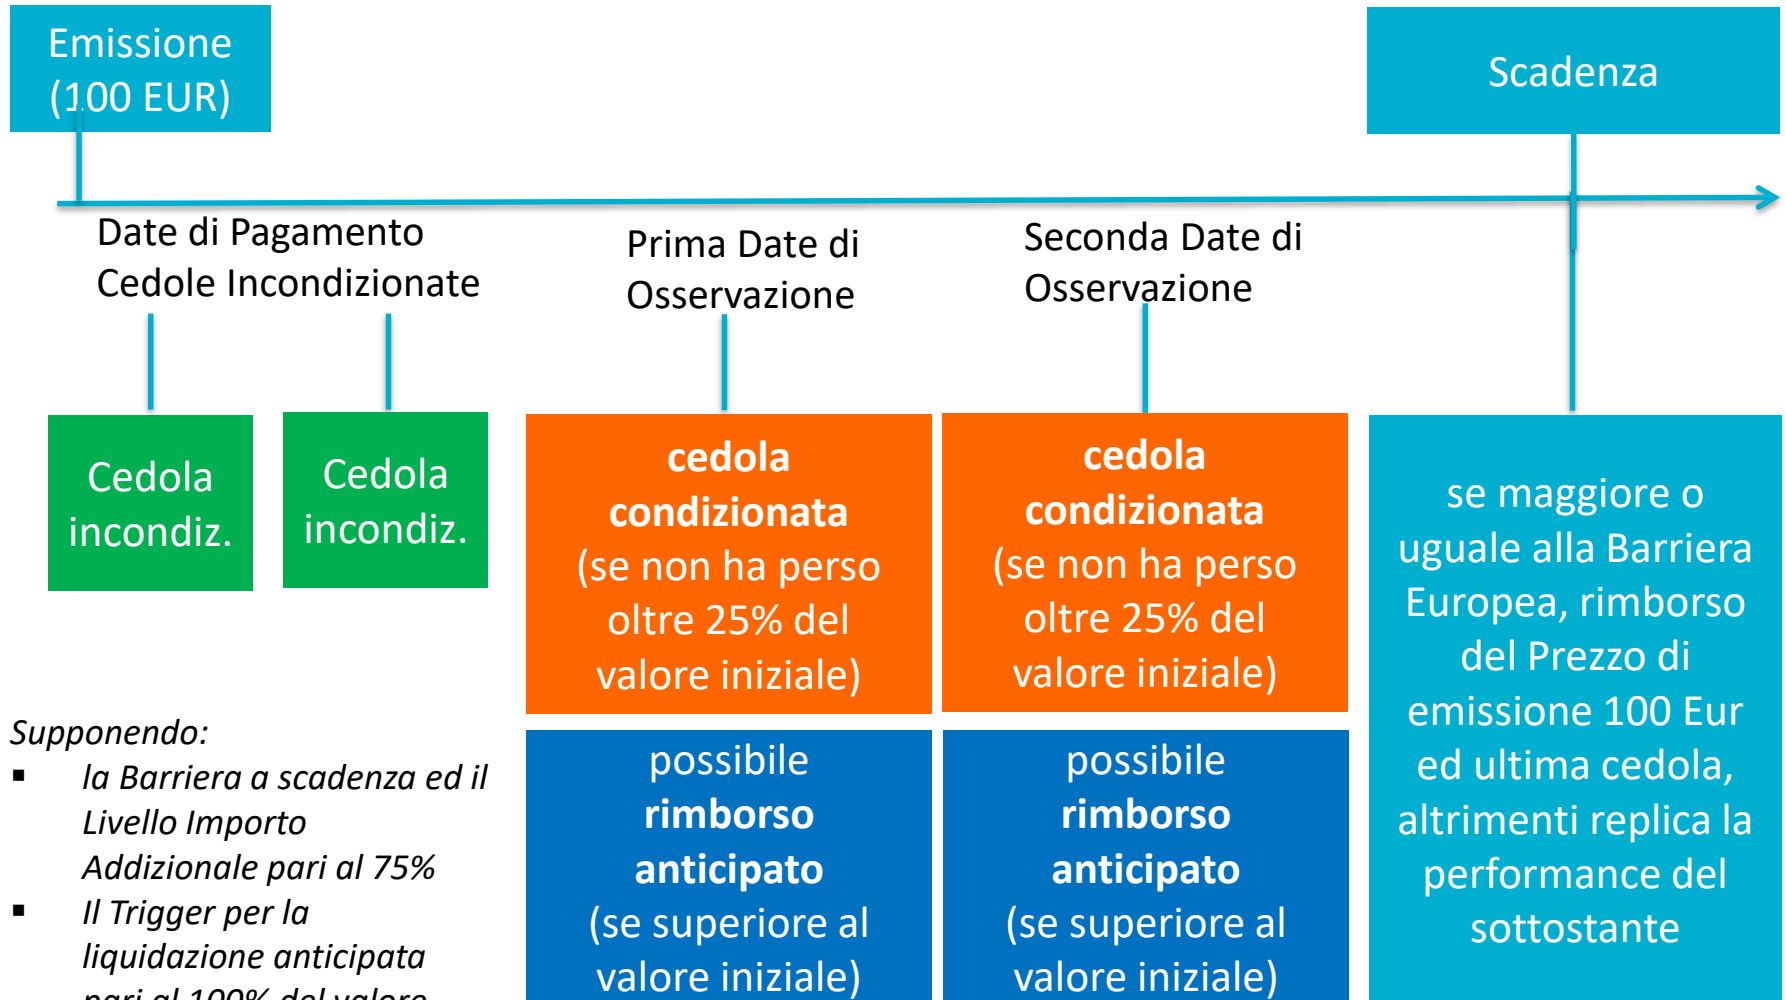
Emissione (100 EUR)

Scadenza

Date di Pagamento Cedole Incondizionate

Prima Date di Osservazione

Seconda Date di Osservazione

Cedola incondiz.

Cedola incondiz.

**cedola condizionata** (se non ha perso oltre 25% del valore iniziale)

**cedola condizionata** (se non ha perso oltre 25% del valore iniziale)

se maggiore o uguale alla Barriera Europea, rimborso del Prezzo di emissione 100 Eur ed ultima cedola, altrimenti replica la performance del sottostante

*Supponendo:*
▪ *la Barriera a scadenza ed il Livello Importo Addizionale pari al 75%*
▪ *Il Trigger per la liquidazione anticipata* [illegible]

possibile **rimborso anticipato** (se superiore al valore iniziale)

possibile **rimborso anticipato** (se superiore al valore iniziale)